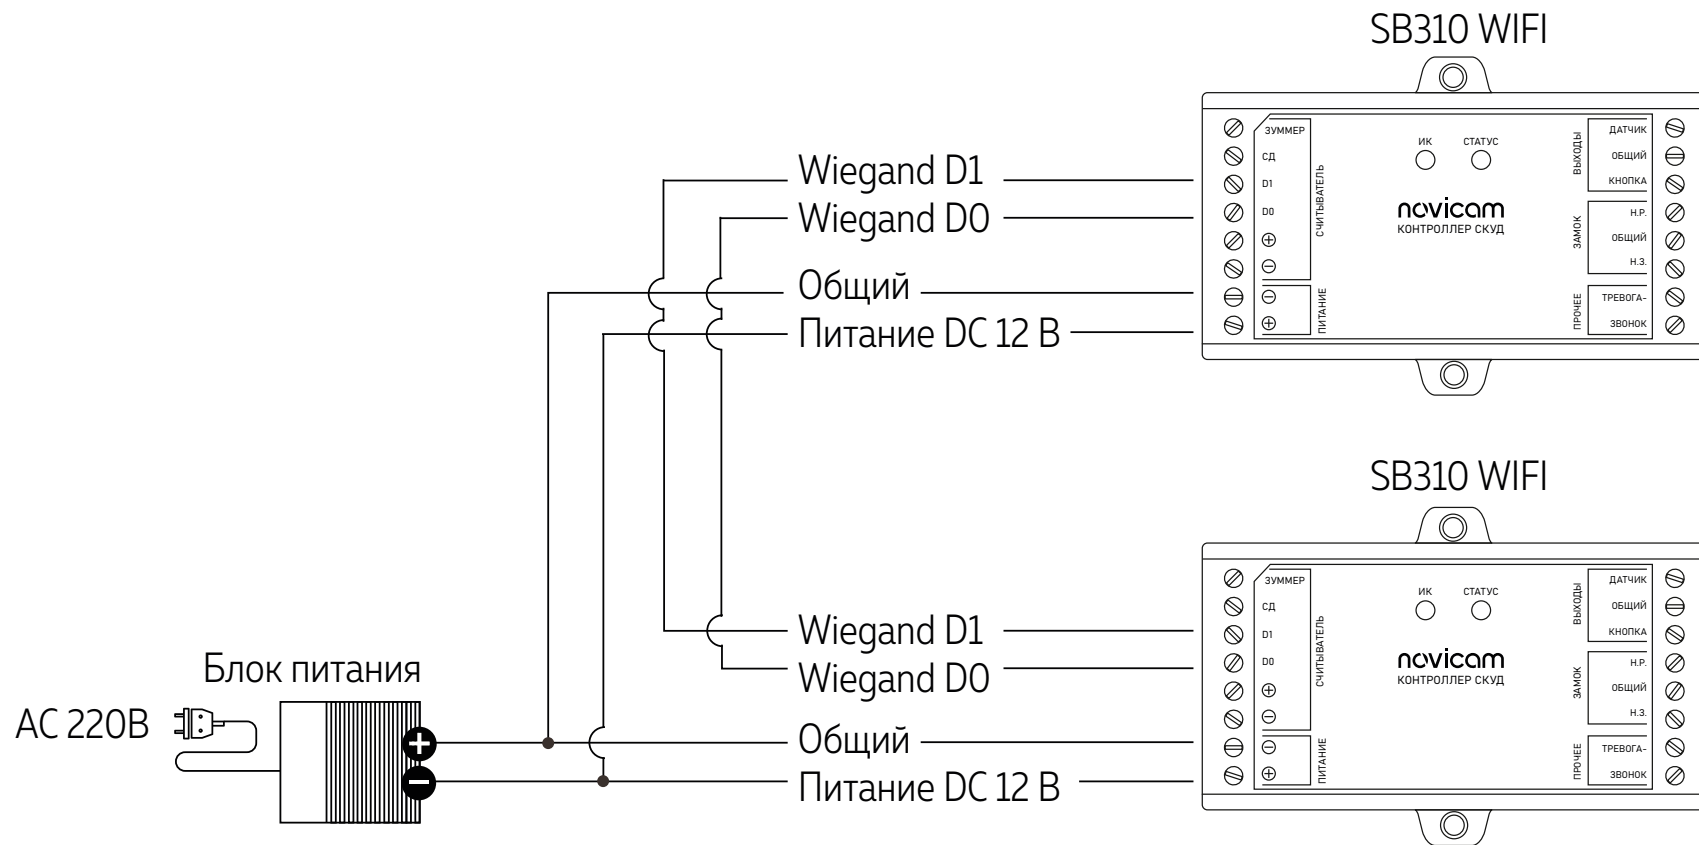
SB310 WIFI

Wiegand D1
Wiegand D0
Общий
Питание DC 12 В

ЗУММЕР
СД
D1
D0
⊕
⊖
⊖
⊕
СЧИТЫВАТЕЛЬ
ПИТАНИЕ

ИК
СТАТУС
novicam
КОНТРОЛЛЕР СКУД

ВЫХОДЫ
ДАТЧИК
ОБЩИЙ
КНОПКА
ЗАМОК
Н.Р.
ОБЩИЙ
Н.З.
ПРОЧЕЕ
ТРЕВОГА-
ЗВОНОК

SB310 WIFI

Wiegand D1
Wiegand D0
Общий
Питание DC 12 В

ЗУММЕР
СД
D1
D0
⊕
⊖
⊖
⊕
СЧИТЫВАТЕЛЬ
ПИТАНИЕ

ИК
СТАТУС
novicam
КОНТРОЛЛЕР СКУД

ВЫХОДЫ
ДАТЧИК
ОБЩИЙ
КНОПКА
ЗАМОК
Н.Р.
ОБЩИЙ
Н.З.
ПРОЧЕЕ
ТРЕВОГА-
ЗВОНОК

Блок питания
AC 220B
+
−